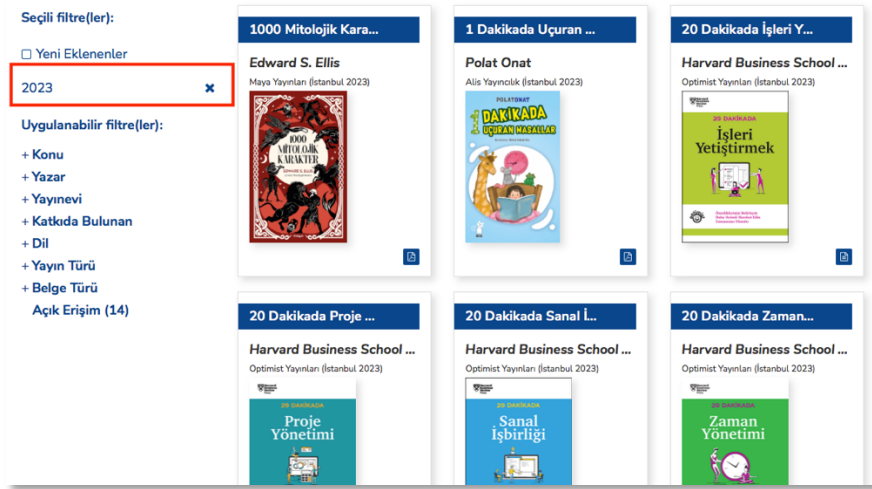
Seçili filtre(ler):

☐ Yeni Eklenenler

2023 ✖

Uygulanabilir filtre(ler):

+ Konu
+ Yazar
+ Yayınevi
+ Katkıda Bulunan
+ Dil
+ Yayın Türü
+ Belge Türü
Açık Erişim (14)

1000 Mitolojik Kara...
Edward S. Ellis
Maya Yayınları (İstanbul 2023)
1000 MİTOLOJİK KARAKTER
EDWARD S. ELLIS

1 Dakikada Uçuran ...
Polat Onat
Alis Yayıncılık (İstanbul 2023)
POLAT ONAT
1 DAKİKADA UÇURAN MASALLAR

20 Dakikada İşleri Y...
Harvard Business School ...
Optimist Yayınları (İstanbul 2023)
20 DAKİKADA
İşleri Yetiştirmek

20 Dakikada Proje ...
Harvard Business School ...
Optimist Yayınları (İstanbul 2023)
20 DAKİKADA
Proje Yönetimi

20 Dakikada Sanal İ...
Harvard Business School ...
Optimist Yayınları (İstanbul 2023)
20 DAKİKADA
Sanal İşbirliği

20 Dakikada Zaman...
Harvard Business School ...
Optimist Yayınları (İstanbul 2023)
20 DAKİKADA
Zaman Yönetimi